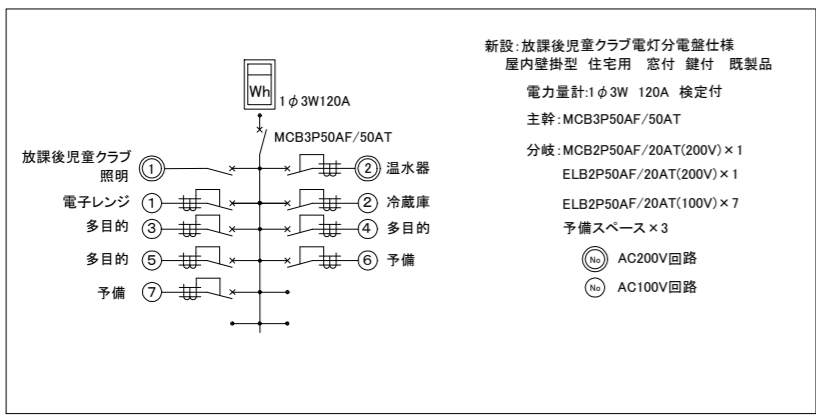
Wh

1φ3W120A

MCB3P50AF/50AT

放課後児童クラブ照明 ① ② 温水器

電子レンジ ① ② 冷蔵庫

多目的 ③ ④ 多目的

多目的 ⑤ ⑥ 予備

予備 ⑦

新設:放課後児童クラブ電灯分電盤仕様
屋内壁掛型 住宅用 窓付 鍵付 既製品

電力量計:1φ3W 120A 検定付

主幹:MCB3P50AF/50AT

分岐:MCB2P50AF/20AT(200V)×1
ELB2P50AF/20AT(200V)×1
ELB2P50AF/20AT(100V)×7
予備スペース×3

No AC200V回路
No AC100V回路